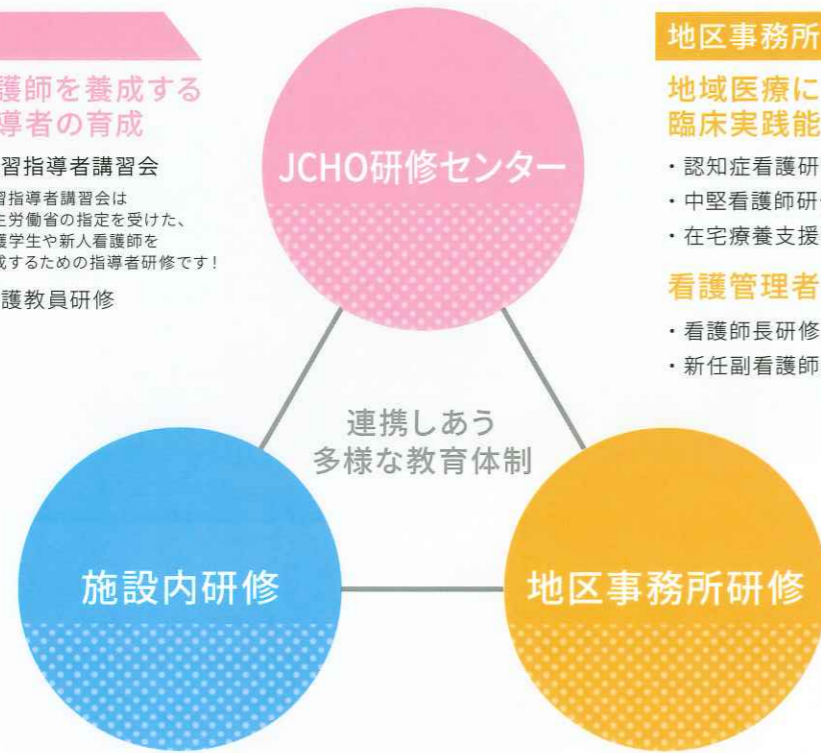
護師を養成する
導者の育成

習指導者講習会

習指導者講習会は
生労働省の指定を受けた、
護学生や新人看護師を
成するための指導者研修です！

護教員研修

JCHO研修センター

地区事務所

地域医療に
臨床実践能

・認知症看護研
・中堅看護師研
・在宅療養支援

看護管理者

・看護師長研修
・新任副看護師

連携しあう
多様な教育体制

施設内研修

地区事務所研修